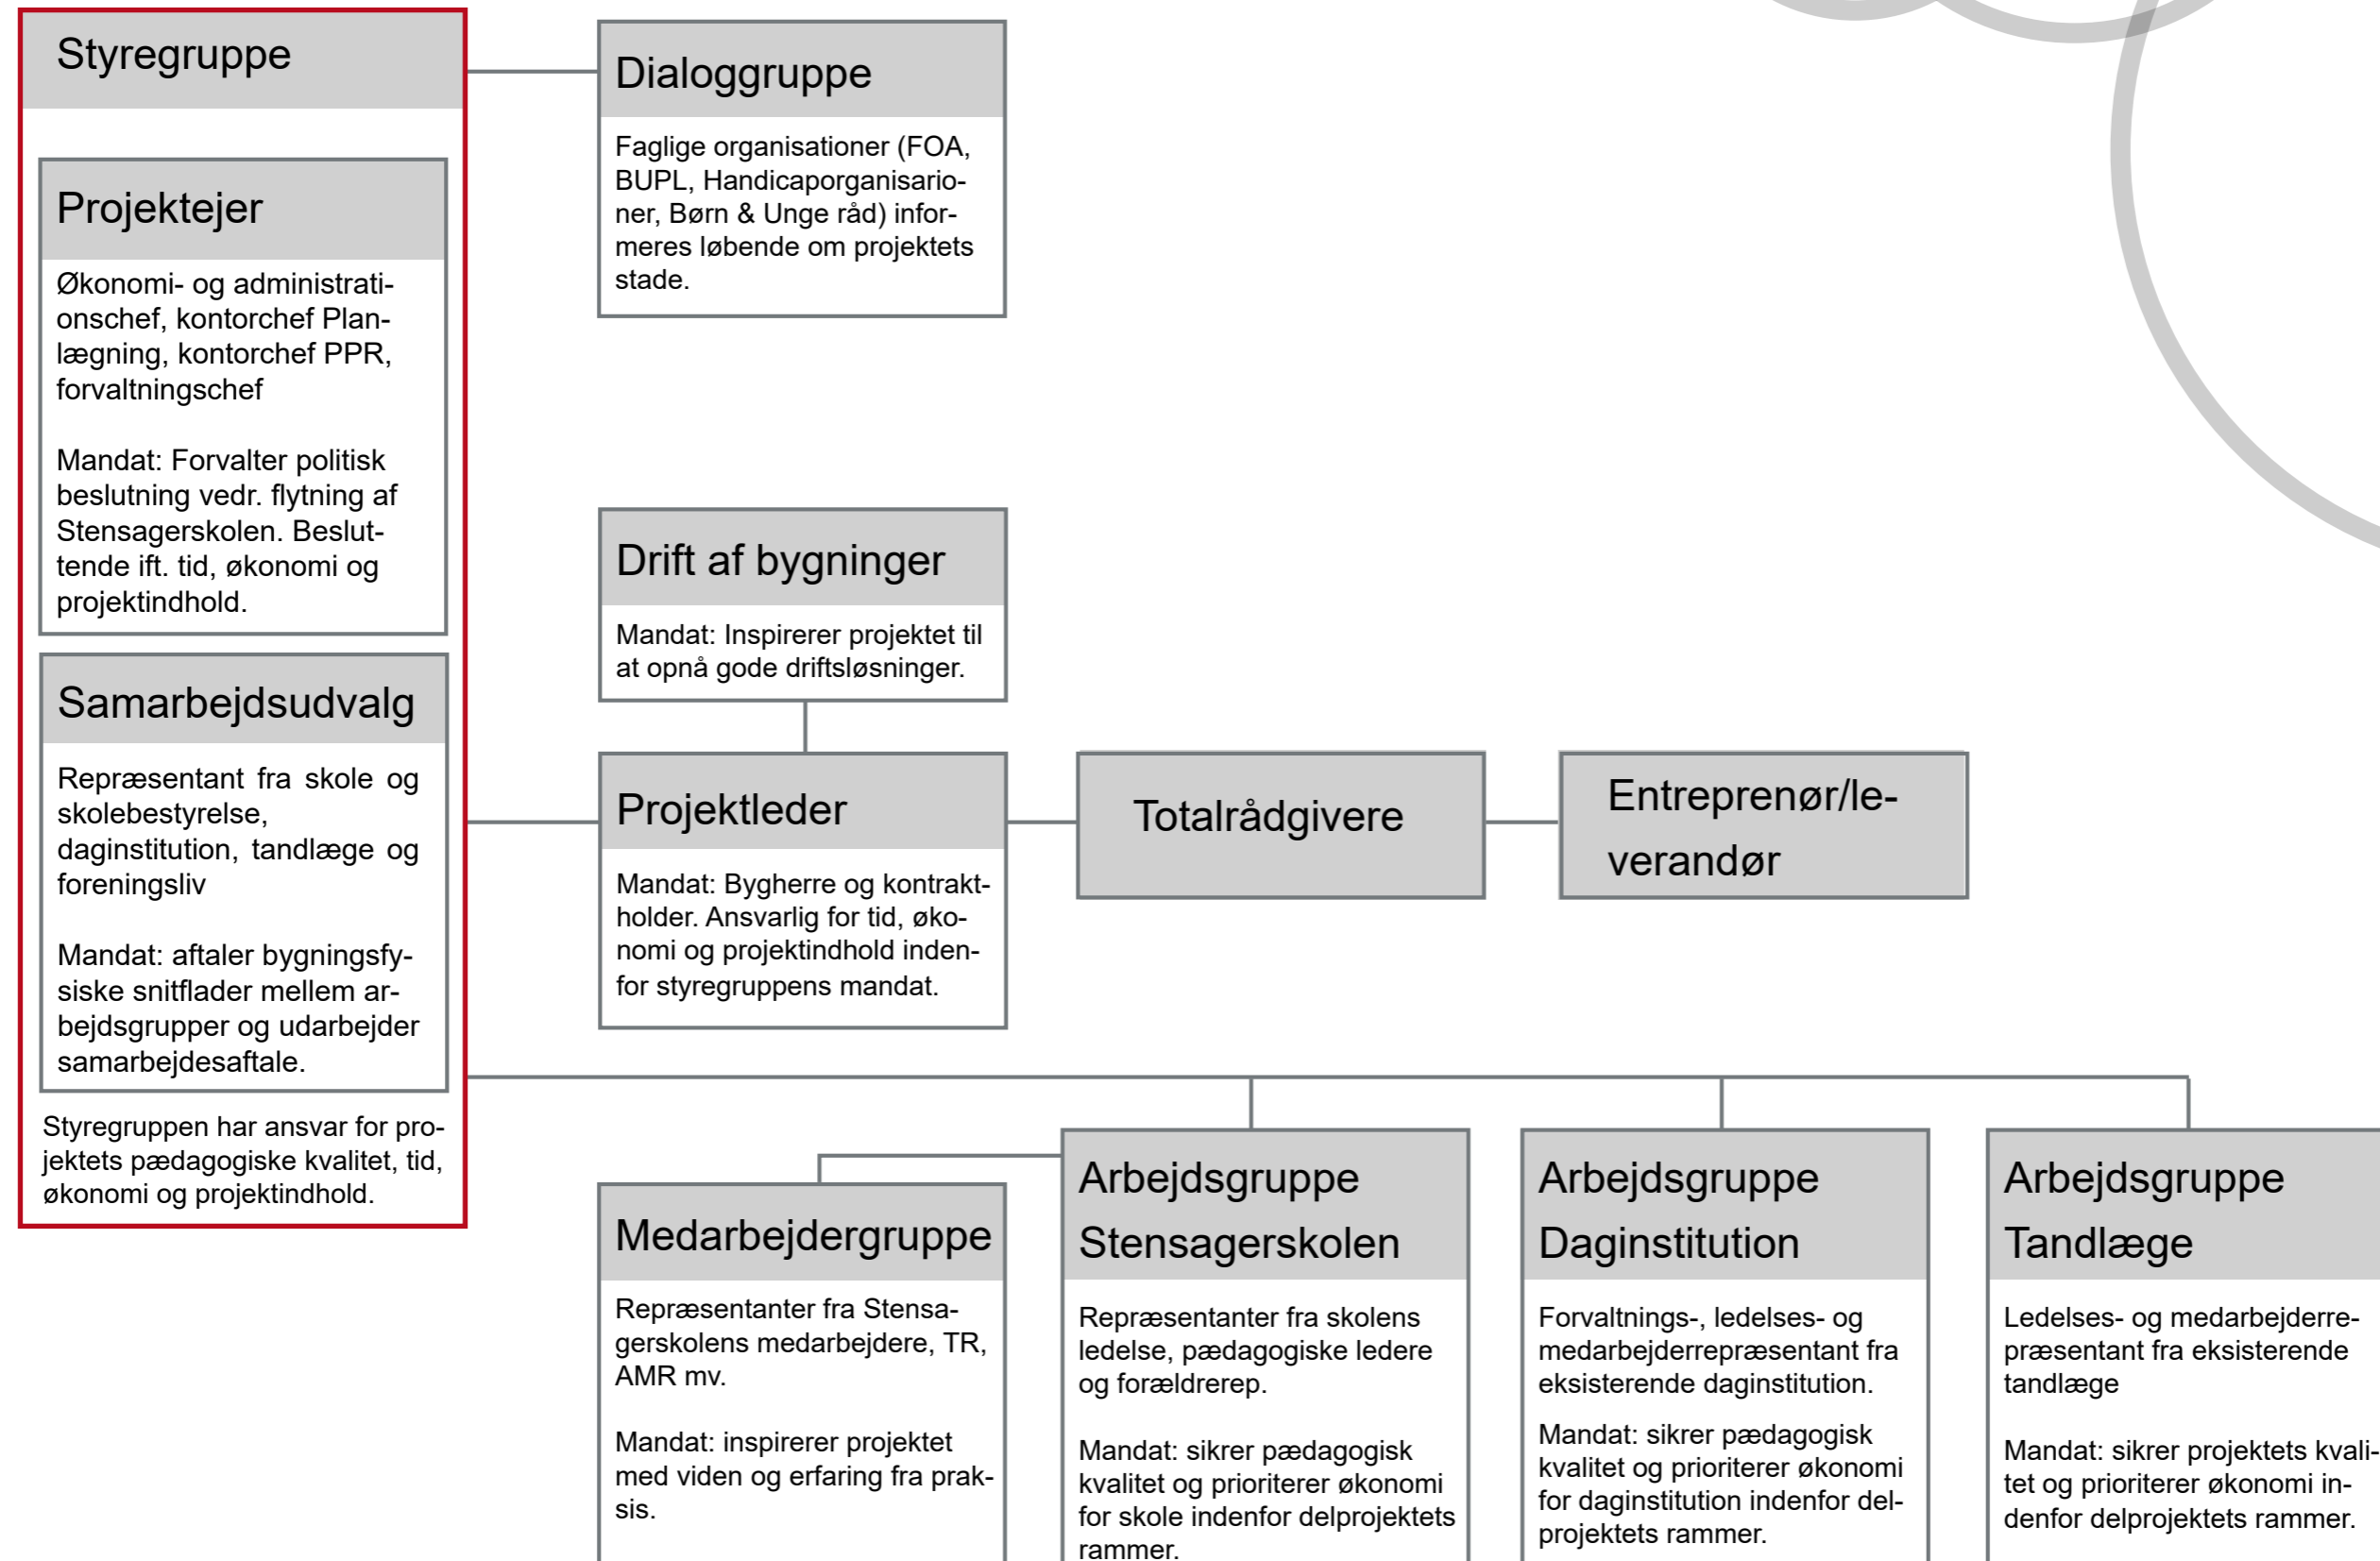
Styregruppe

Projektejer

Økonomi- og administrationschef, kontorchef Planlægning, kontorchef PPR, forvaltningschef

Mandat: Forvalter politisk beslutning vedr. flytning af Stensagerskolen. Besluttende ift. tid, økonomi og projektindhold.

Samarbejdsudvalg

Repræsentant fra skole og skolebestyrelse, daginstitution, tandlæge og foreningsliv

Mandat: aftaler bygningsfysiske snitflader mellem arbejdsgrupper og udarbejder samarbejdesaftale.

Styregruppen har ansvar for projektets pædagogiske kvalitet, tid, økonomi og projektindhold.

Dialoggruppe

Faglige organisationer (FOA, BUPL, Handicaporganisarioner, Børn & Unge råd) informeres løbende om projektets stade.

Drift af bygninger

Mandat: Inspirerer projektet til at opnå gode driftsløsninger.

Projektleder

Mandat: Bygherre og kontraktholder. Ansvarlig for tid, økonomi og projektindhold indenfor styregruppens mandat.

Totalrådgivere

Entreprenør/leverandør

Medarbejdergruppe

Repræsentanter fra Stensagerskolens medarbejdere, TR, AMR mv.

Mandat: inspirerer projektet med viden og erfaring fra praksis.

Arbejdsgruppe Stensagerskolen

Repræsentanter fra skolens ledelse, pædagogiske ledere og forældrerep.

Mandat: sikrer pædagogisk kvalitet og prioriterer økonomi for skole indenfor delprojektets rammer.

Arbejdsgruppe Daginstitution

Forvaltnings-, ledelses- og medarbejderrepræsentant fra eksisterende daginstitution.

Mandat: sikrer pædagogisk kvalitet og prioriterer økonomi for daginstitution indenfor delprojektets rammer.

Arbejdsgruppe Tandlæge

Ledelses- og medarbejderrepræsentant fra eksisterende tandlæge

Mandat: sikrer projektets kvalitet og prioriterer økonomi indenfor delprojektets rammer.